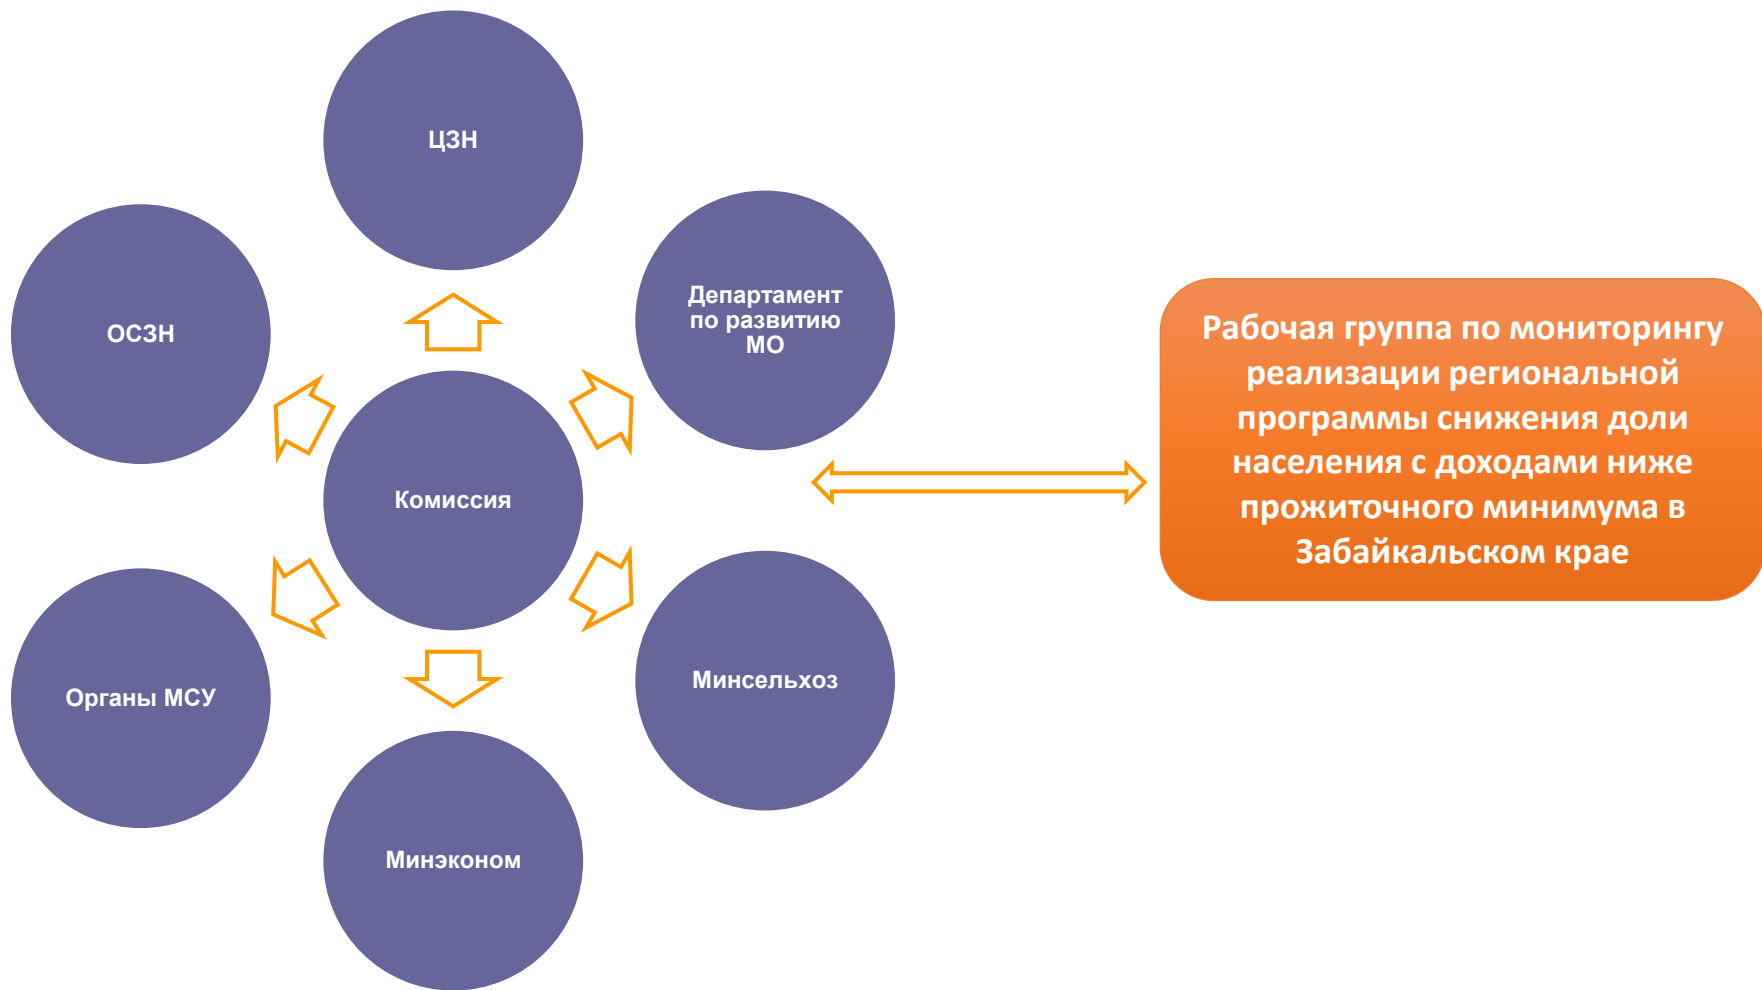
ЦЗН

ОСЗН

Департамент по развитию МО

Комиссия

Рабочая группа по мониторингу реализации региональной программы снижения доли населения с доходами ниже прожиточного минимума в Забайкальском крае

Органы МСУ

Минсельхоз

Минэконом